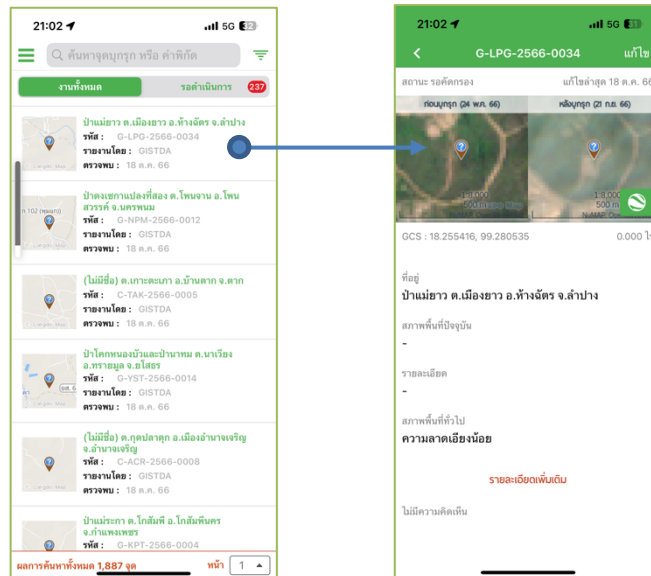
21:02 5G 32

ค้นหาจุดบุกรุก หรือ คำพิกัด

งานทั้งหมด

รอดำเนินการ 237

ป่าแม่ยาว ต.เมืองยาว อ.ห้างฉัตร จ.ลำปาง
รหัส : G-LPG-2566-0034
รายงานโดย : GISTDA
ตรวจพบ : 18 ต.ค. 66

ป่าดงเซกานแปลงที่สอง ต.โพนจาน อ.โพนสวรรค์ จ.นครพนม
รหัส : G-NPM-2566-0012
รายงานโดย : GISTDA
ตรวจพบ : 18 ต.ค. 66

(ไม่มีชื่อ) ต.เกาะตะเภา อ.บ้านตาก จ.ตาก
รหัส : C-TAK-2566-0005
รายงานโดย : GISTDA
ตรวจพบ : 18 ต.ค. 66

ป่าโคกหนองบัวและป่านาหม ต.นาเวียง อ.ทรายมูล จ.ยโสธร
รหัส : G-YST-2566-0014
รายงานโดย : GISTDA
ตรวจพบ : 18 ต.ค. 66

(ไม่มีชื่อ) ต.กุดปลาดุก อ.เมืองอำนาจเจริญ จ.อำนาจเจริญ
รหัส : C-ACR-2566-0008
รายงานโดย : GISTDA
ตรวจพบ : 18 ต.ค. 66

ป่าแม่ระกา ต.โกสัมพี อ.โกสัมพีนคร จ.กำแพงเพชร
รหัส : G-KPT-2566-0004

ผลการค้นหาทั้งหมด 1,887 จุด หน้า 1

21:02 5G 31

G-LPG-2566-0034 แก้ไข

สถานะ : รอคัดกรอง แก้ไขล่าสุด 18 ต.ค. 66

ก่อนบุกรุก (24 พ.ค. 66) หลังบุกรุก (21 ก.ย. 66)

GCS : 18.255416, 99.280535 0.000 ไร่

ที่อยู่
ป่าแม่ยาว ต.เมืองยาว อ.ห้างฉัตร จ.ลำปาง

สภาพพื้นที่ปัจจุบัน
-

รายละเอียด
-

สภาพพื้นที่ทั่วไป
ความลาดเอียงน้อย

รายละเอียดเพิ่มเติม

ไม่มีความคิดเห็น